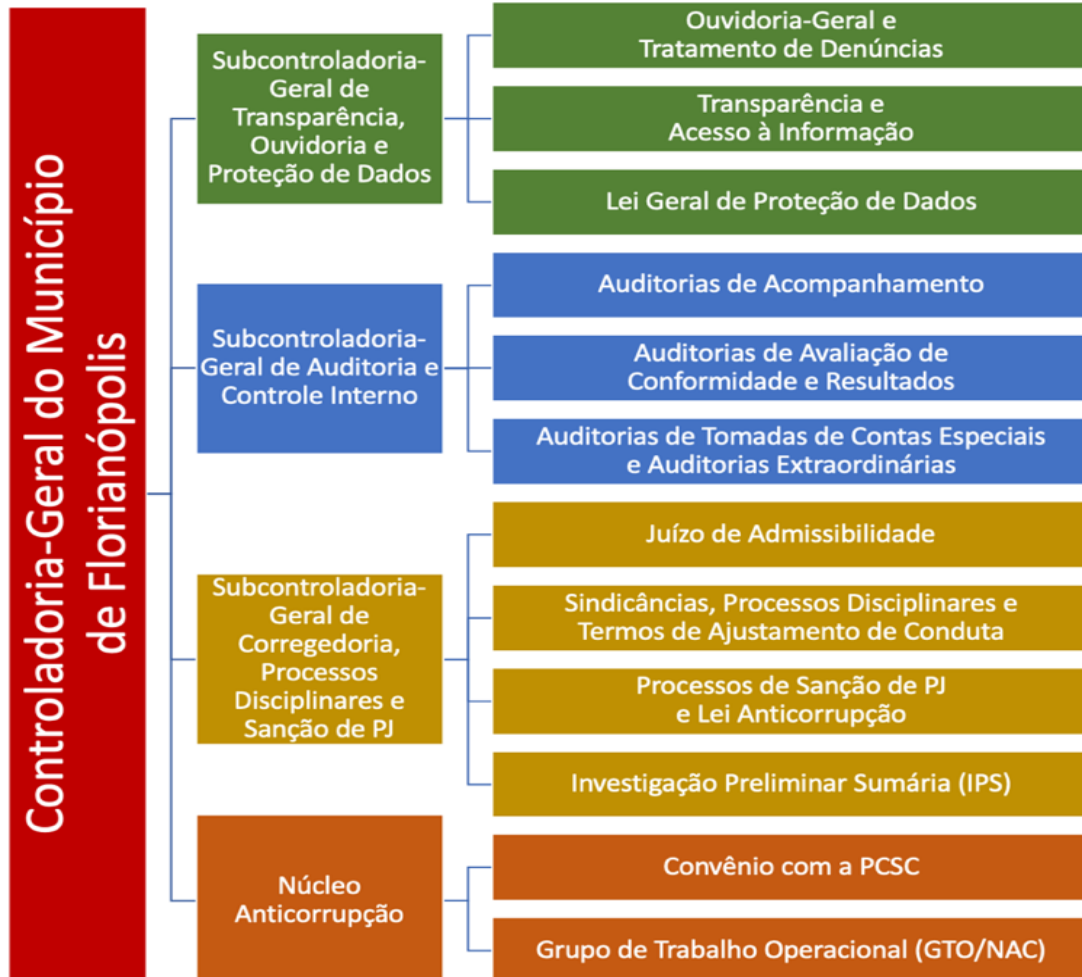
Controladoria-Geral do Município de Florianópolis

Subcontroladoria-Geral de Transparência, Ouvidoria e Proteção de Dados

Ouvidoria-Geral e Tratamento de Denúncias

Transparência e Acesso à Informação

Lei Geral de Proteção de Dados

Subcontroladoria-Geral de Auditoria e Controle Interno

Auditorias de Acompanhamento

Auditorias de Avaliação de Conformidade e Resultados

Auditorias de Tomadas de Contas Especiais e Auditorias Extraordinárias

Subcontroladoria-Geral de Corregedoria, Processos Disciplinares e Sanção de PJ

Juízo de Admissibilidade

Sindicâncias, Processos Disciplinares e Termos de Ajustamento de Conduta

Processos de Sanção de PJ e Lei Anticorrupção

Investigação Preliminar Sumária (IPS)

Núcleo Anticorrupção

Convênio com a PCSC

Grupo de Trabalho Operacional (GTO/NAC)